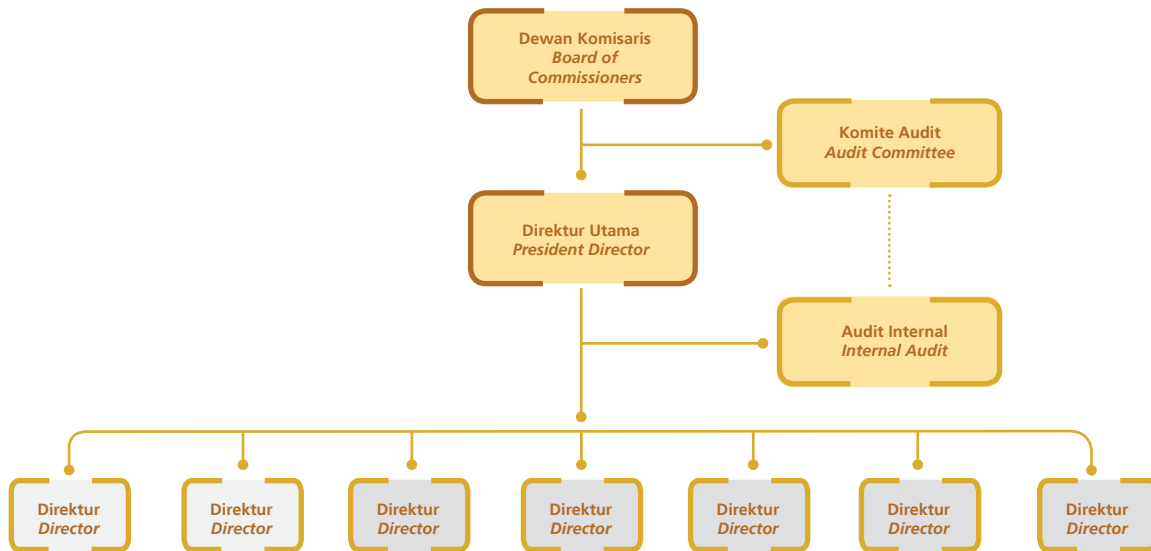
Dewan Komisaris
Board of Commissioners

Komite Audit
Audit Committee

Direktur Utama
President Director

Audit Internal
Internal Audit

Direktur
Director

Direktur
Director

Direktur
Director

Direktur
Director

Direktur
Director

Direktur
Director

Direktur
Director